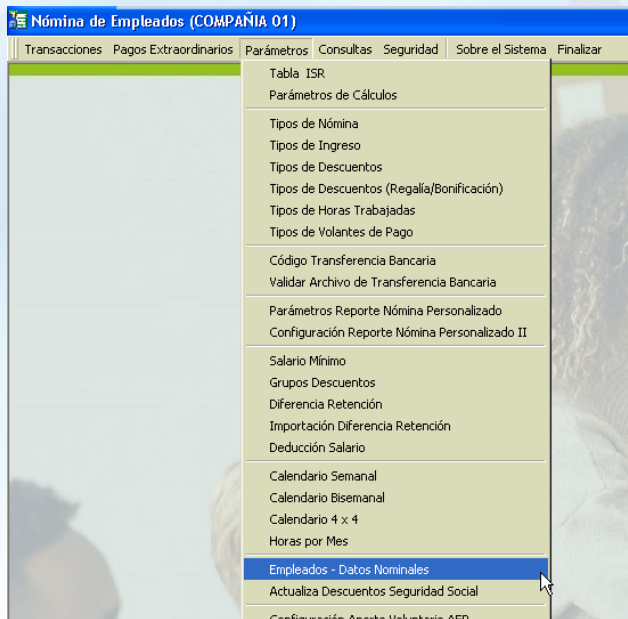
Nómina de Empleados (COMPAÑIA 01)

Transacciones Pagos Extraordinarios Parámetros Consultas Seguridad Sobre el Sistema Finalizar

Tabla ISR
Parámetros de Cálculos

Tipos de Nómina
Tipos de Ingreso
Tipos de Descuentos
Tipos de Descuentos (Regalía/Bonificación)
Tipos de Horas Trabajadas
Tipos de Volantes de Pago

Código Transferencia Bancaria
Validar Archivo de Transferencia Bancaria

Parámetros Reporte Nómina Personalizado
Configuración Reporte Nómina Personalizado II

Salario Mínimo
Grupos Descuentos
Diferencia Retención
Importación Diferencia Retención
Deducción Salario

Calendario Semanal
Calendario Bisemanal
Calendario 4 x 4
Horas por Mes

Empleados - Datos Nominales
Actualiza Descuentos Seguridad Social

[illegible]